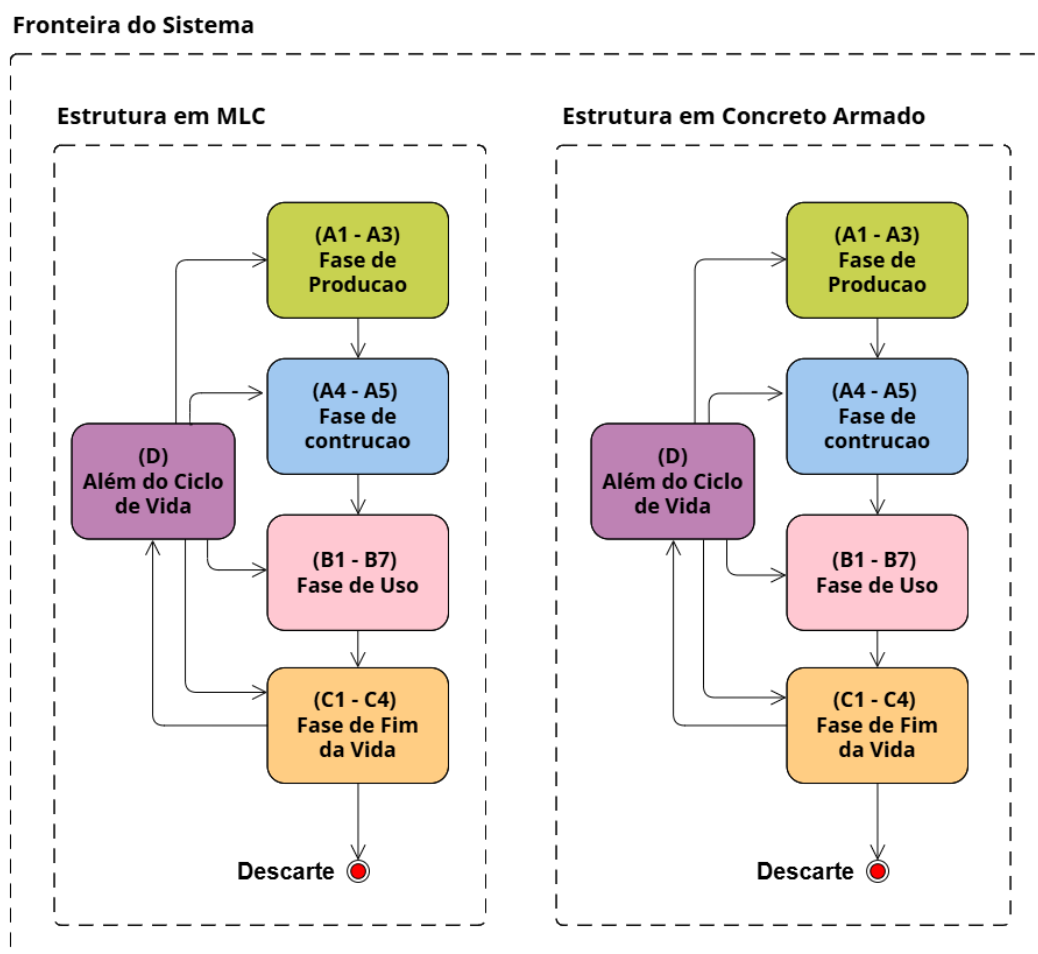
Fronteira do Sistema

Estrutura em MLC

(A1 - A3)
Fase de
Producao

(A4 - A5)
Fase de
contrucao

(D)
Além do Ciclo
de Vida

(B1 - B7)
Fase de Uso

(C1 - C4)
Fase de Fim
da Vida

Descarte

Estrutura em Concreto Armado

(A1 - A3)
Fase de
Producao

(A4 - A5)
Fase de
contrucao

(D)
Além do Ciclo
de Vida

(B1 - B7)
Fase de Uso

(C1 - C4)
Fase de Fim
da Vida

Descarte